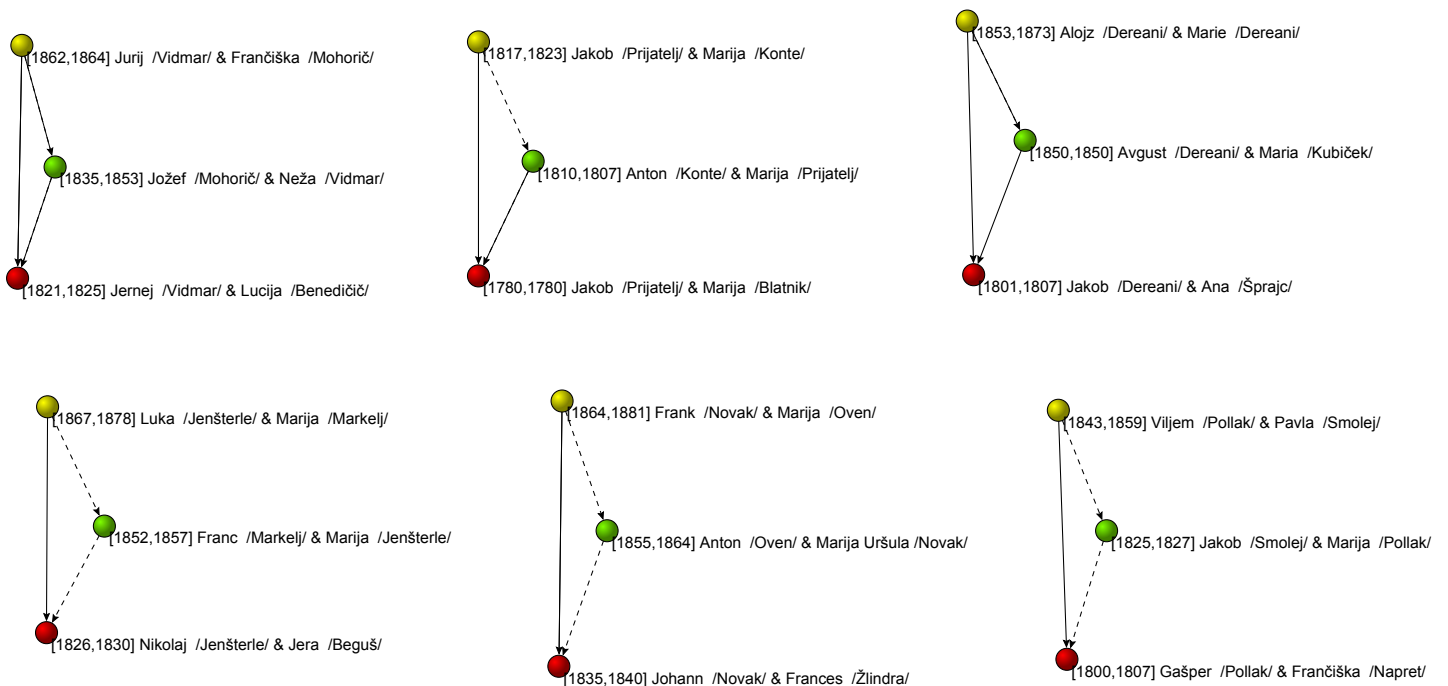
[1862,1864] Jurij /Vidmar/ & Frančiška /Mohorič/

[1835,1853] Jožef /Mohorič/ & Neža /Vidmar/

[1821,1825] Jernej /Vidmar/ & Lucija /Benedičič/

[1817,1823] Jakob /Prijatelj/ & Marija /Konte/

[1810,1807] Anton /Konte/ & Marija /Prijatelj/

[1780,1780] Jakob /Prijatelj/ & Marija /Blatnik/

[1853,1873] Alojz /Dereani/ & Marie /Dereani/

[1850,1850] Avgust /Dereani/ & Maria /Kubiček/

[1801,1807] Jakob /Dereani/ & Ana /Šprajc/

[1867,1878] Luka /Jenšterle/ & Marija /Markelj/

[1852,1857] Franc /Markelj/ & Marija /Jenšterle/

[1826,1830] Nikolaj /Jenšterle/ & Jera /Beguš/

[1864,1881] Frank /Novak/ & Marija /Oven/

[1855,1864] Anton /Oven/ & Marija Uršula /Novak/

[1835,1840] Johann /Novak/ & Frances /Žlindra/

[1843,1859] Viljem /Pollak/ & Pavla /Smolej/

[1825,1827] Jakob /Smolej/ & Marija /Pollak/

[1800,1807] Gašper /Pollak/ & Frančiška /Napret/